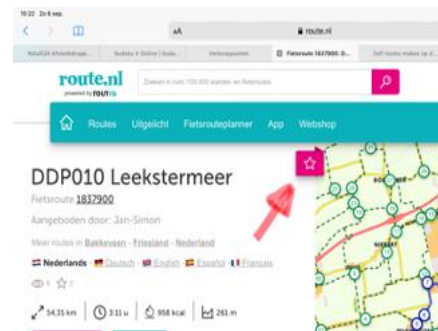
15:22 Zo 6 sep.

AA

route.nl

Fietsroute 1837900: D...

route.nl
powered by routeYou

Zoeken in ruim 100.000 wandel- en fietsroutes

Routes Uitgelicht Fietsrouteplanner App Webshop

DDP010 Leekstermeer

Fietsroute 1837900

Aangeboden door: Jan-Simon

Meer routes in Bakkeveen · Friesland · Nederland

Nederlands · Deutsch · English · Español · Français

54,35 km 3:11 u 958 kcal 261 m